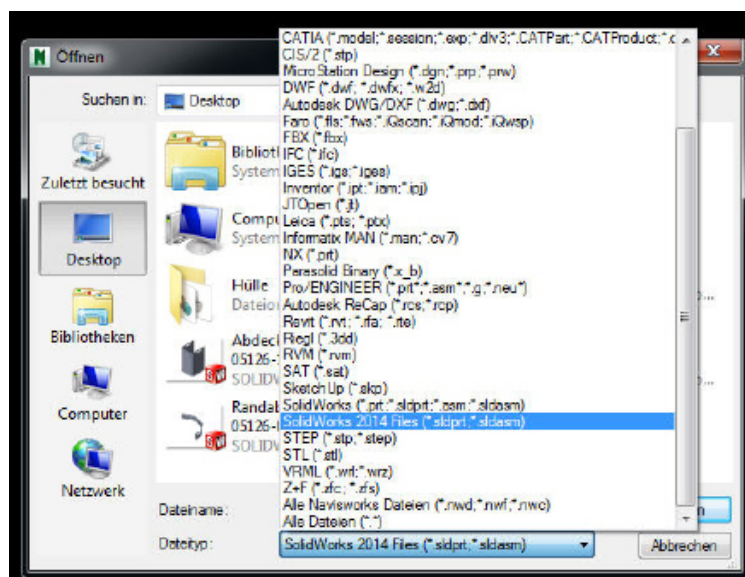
Öffnen

Suchen in: Desktop

Zuletzt besucht

Desktop

Bibliotheken

Computer

Netzwerk

Bibliot
System

Compu
System

Hülle
Datei

Abdec
05126-
SOLIDV

Randal
05126-
SOLIDV

CATIA (*.model;*.session;*.exp;*.dlv3;*.CATPart;*.CATProduct;*.c
CIS/2 (*.stp)
MicroStation Design (*.dgn;*.prp;*.prw)
DWF (*.dwf; *.dwfx; *.w2d)
Autodesk DWG/DXF (*.dwg;*.dxf)
Faro (*.fls;*.fws;*.iQscan;*.iQmod;*.iQwsp)
FBX (*.fbx)
IFC (*.ifc)
IGES (*.igs;*.iges)
Inventor (*.ipt;*.iam;*.ipj)
JTOpen (*.jt)
Leica (*.pts;*.ptx)
Informatix MAN (*.man;*.cv7)
NX (*.prt)
Parasolid Binary (*.x_b)
Pro/ENGINEER (*.prt*;*.asm*;*.g;*.neu*)
Autodesk ReCap (*.rcs;*.rcp)
Revit (*.rvt; *.rfa; *.rte)
Riegl (*.3dd)
RVM (*.rvm)
SAT (*.sat)
SketchUp (*.skp)
SolidWorks (*.prt;*.sldprt;*.asm;*.sldasm)
SolidWorks 2014 Files (*.sldprt;*.sldasm)
STEP (*.stp;*.step)
STL (*.stl)
VRML (*.wrl;*.wrz)
Z+F (*.zfc;*.zfs)
Alle Navisworks Dateien (*.nwd;*.nwf;*.nwc)
Alle Dateien (*.*)

Dateiname:

Dateityp: SolidWorks 2014 Files (*.sldprt;*.sldasm)

Abbrechen